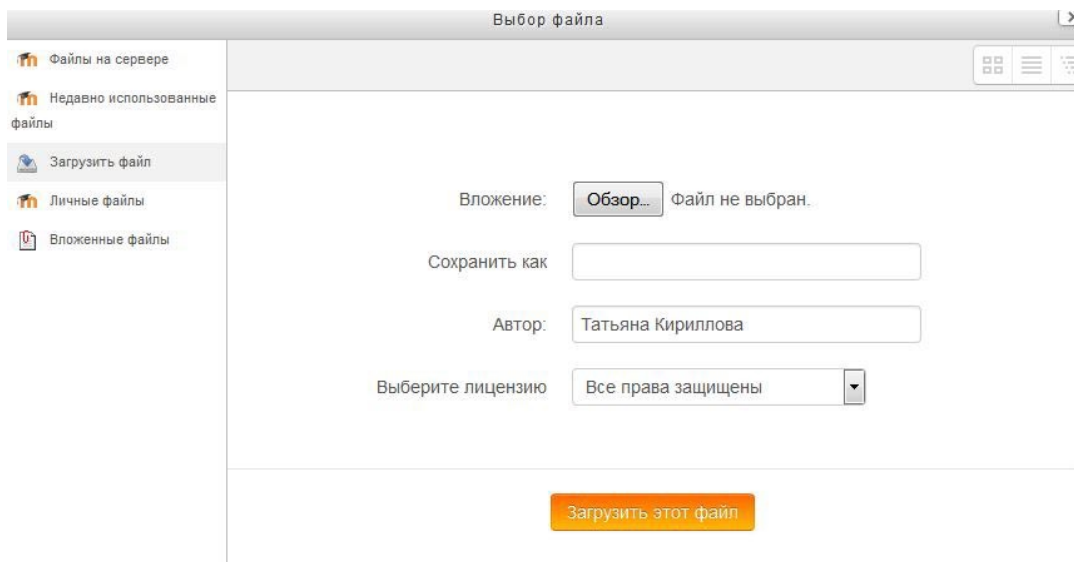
Выбор файла

Файлы на сервере

Недавно использованные файлы

Загрузить файл

Личные файлы

Вложенные файлы

Вложение: Обзор... Файл не выбран.

Сохранить как

Автор: Татьяна Кириллова

Выберите лицензию Все права защищены

Загрузить этот файл